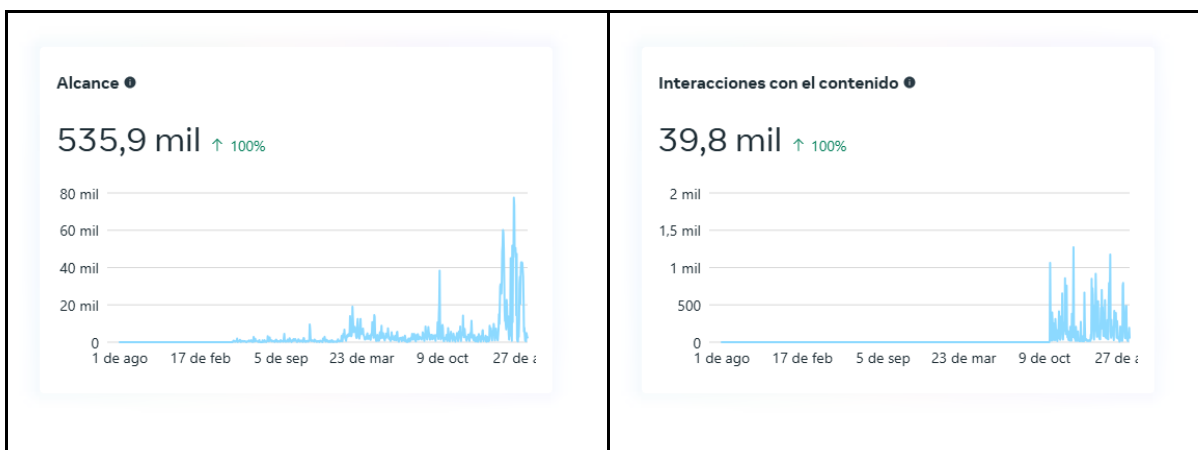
Alcance

535,9 mil ↑ 100%

80 mil
60 mil
40 mil
20 mil
0
1 de ago 17 de feb 5 de sep 23 de mar 9 de oct 27 de a

Interacciones con el contenido

39,8 mil ↑ 100%

2 mil
1,5 mil
1 mil
500
0
1 de ago 17 de feb 5 de sep 23 de mar 9 de oct 27 de a